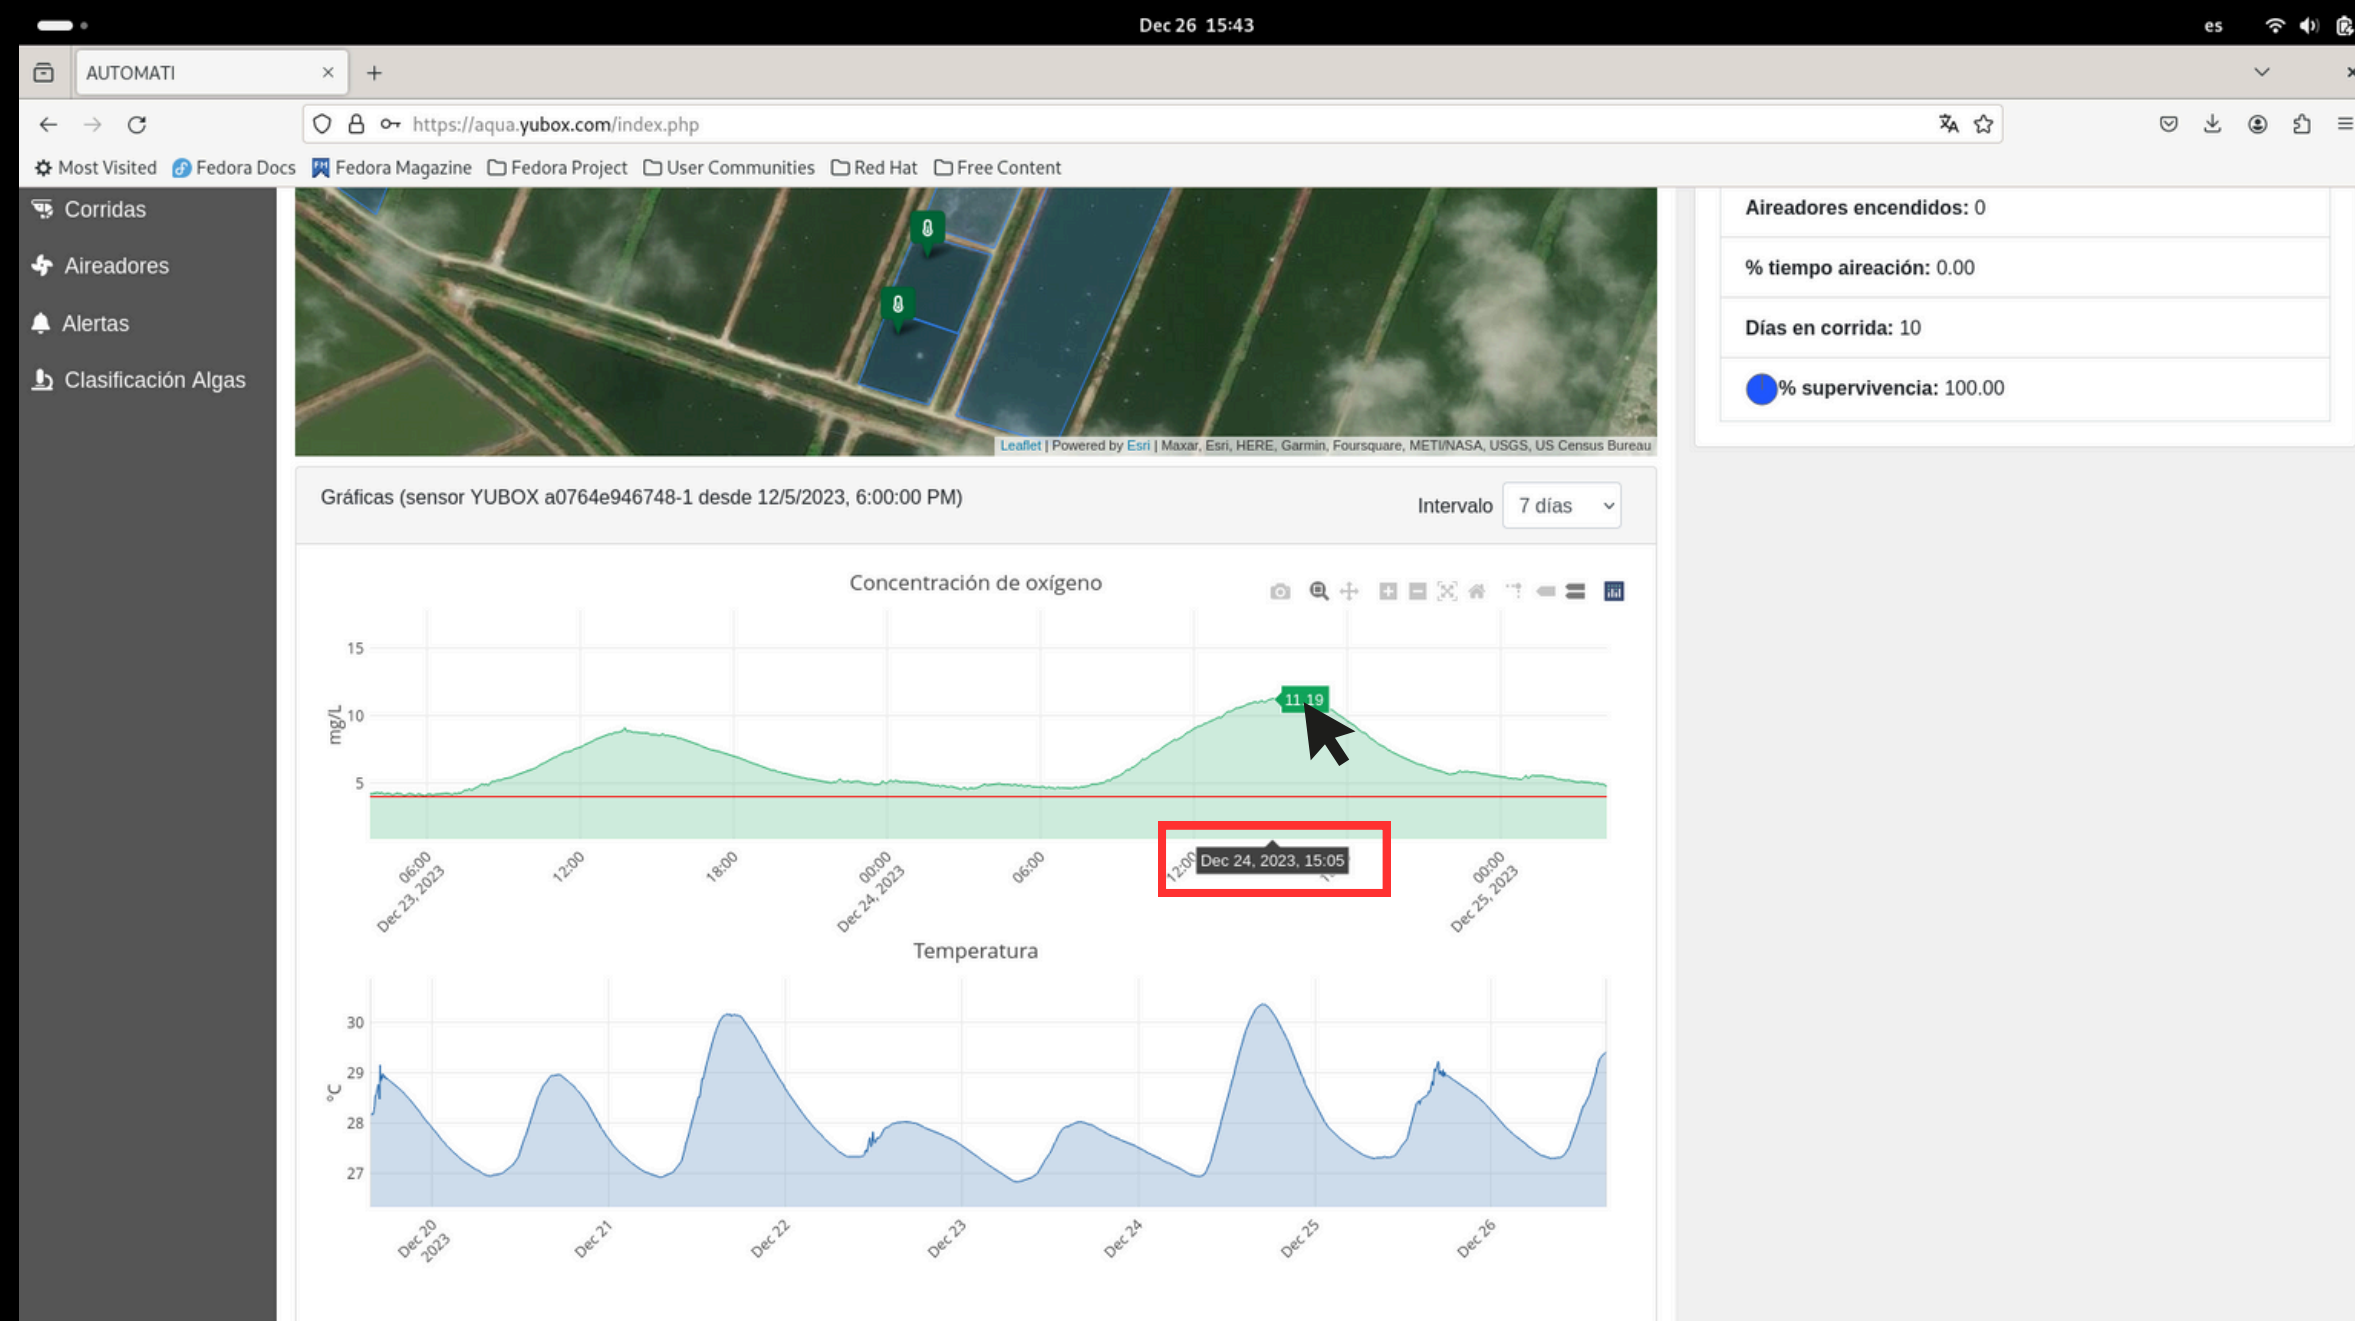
Dec 26 15:43

es

AUTOMATI

https://aqua.yubox.com/index.php

Most Visited Fedora Docs Fedora Magazine Fedora Project User Communities Red Hat Free Content

Corridas

Aireadores

Alertas

Clasificación Algas

Leaflet | Powered by Esri | Maxar, Esri, HERE, Garmin, Foursquare, METI/NASA, USGS, US Census Bureau

Aireadores encendidos: 0

% tiempo aireación: 0.00

Días en corrida: 10

% supervivencia: 100.00

Gráficas (sensor YUBOX a0764e946748-1 desde 12/5/2023, 6:00:00 PM)

Intervalo 7 días

Concentración de oxígeno

mg/L

15
10
5

11.19

06:00 Dec 23, 2023
12:00
18:00
00:00 Dec 24, 2023
06:00
12:00
Dec 24, 2023, 15:05
00:00 Dec 25, 2023

Temperatura

°C

30
29
28
27

Dec 20 2023
Dec 21
Dec 22
Dec 23
Dec 24
Dec 25
Dec 26